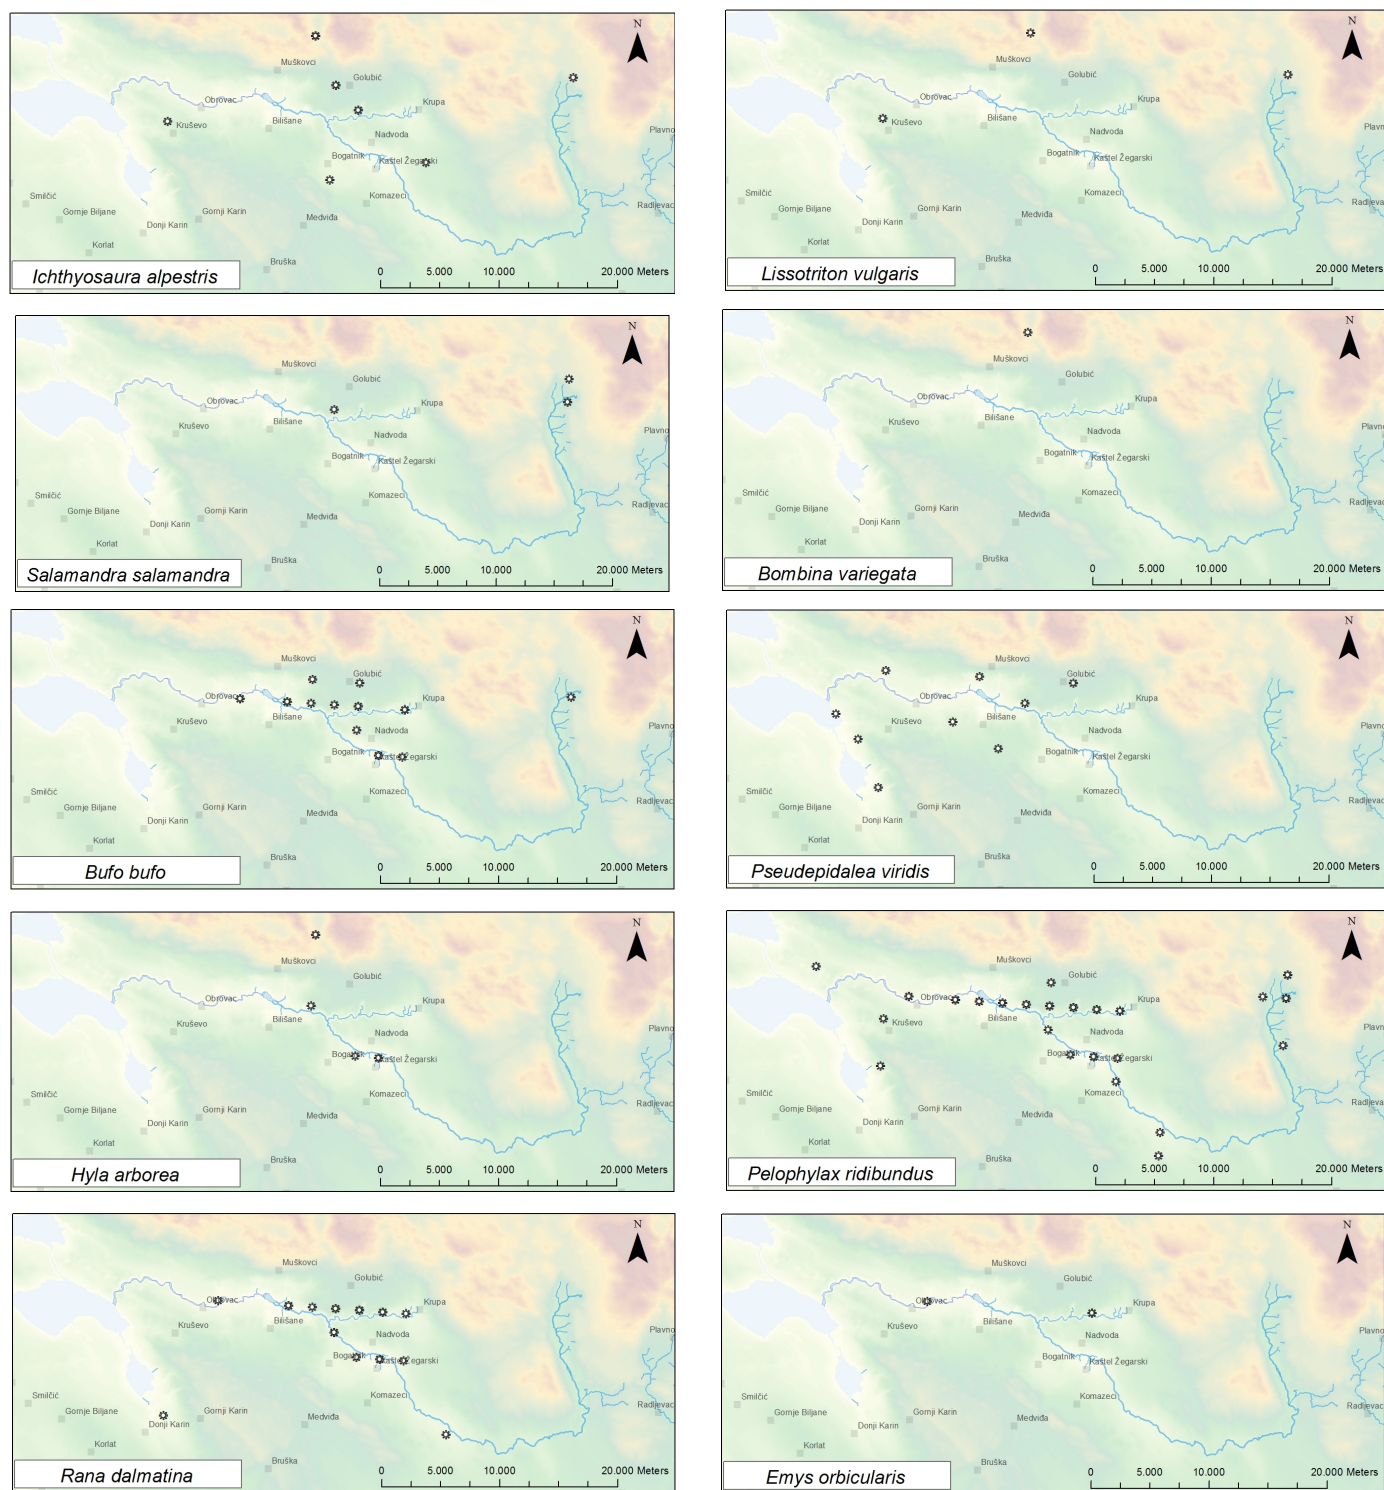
N
Muškovci
Golubić
Obrovac
Krupa
Kruševo
Bilišane
Nadvoda
Plavno
Bogatnik
Kaštel Žegarski
Smilčić
Komazeci
Radljevac
Gornje Biljane
Gornji Karin
Donji Karin
Medviđa
Korlat
Bruška
Ichthyosaura alpestris
0 5.000 10.000 20.000 Meters

N
Muškovci
Golubić
Obrovac
Krupa
Kruševo
Bilišane
Nadvoda
Plavno
Bogatnik
Kaštel Žegarski
Smilčić
Komazeci
Radljevac
Gornje Biljane
Gornji Karin
Donji Karin
Medviđa
Korlat
Bruška
Lissotriton vulgaris
0 5.000 10.000 20.000 Meters

N
Muškovci
Golubić
Obrovac
Krupa
Kruševo
Bilišane
Nadvoda
Plavno
Bogatnik
Kaštel Žegarski
Smilčić
Komazeci
Radljevac
Gornje Biljane
Gornji Karin
Donji Karin
Medviđa
Korlat
Bruška
Salamandra salamandra
0 5.000 10.000 20.000 Meters

N
Muškovci
Golubić
Obrovac
Krupa
Kruševo
Bilišane
Nadvoda
Plavno
Bogatnik
Kaštel Žegarski
Smilčić
Komazeci
Radljevac
Gornje Biljane
Gornji Karin
Donji Karin
Medviđa
Korlat
Bruška
Bombina variegata
0 5.000 10.000 20.000 Meters

N
Muškovci
Golubić
Obrovac
Krupa
Kruševo
Bilišane
Nadvoda
Plavno
Bogatnik
Kaštel Žegarski
Smilčić
Komazeci
Radljevac
Gornje Biljane
Gornji Karin
Donji Karin
Medviđa
Korlat
Bruška
Bufo bufo
0 5.000 10.000 20.000 Meters

N
Muškovci
Golubić
Obrovac
Krupa
Kruševo
Bilišane
Nadvoda
Plavno
Bogatnik
Kaštel Žegarski
Smilčić
Komazeci
Radljevac
Gornje Biljane
Gornji Karin
Donji Karin
Medviđa
Korlat
Bruška
Pseudepidalea viridis
0 5.000 10.000 20.000 Meters

N
Muškovci
Golubić
Obrovac
Krupa
Kruševo
Bilišane
Nadvoda
Plavno
Bogatnik
Kaštel Žegarski
Smilčić
Komazeci
Radljevac
Gornje Biljane
Gornji Karin
Donji Karin
Medviđa
Korlat
Bruška
Hyla arborea
0 5.000 10.000 20.000 Meters

N
Muškovci
Golubić
Obrovac
Krupa
Kruševo
Bilišane
Nadvoda
Plavno
Bogatnik
Kaštel Žegarski
Smilčić
Komazeci
Radljevac
Gornje Biljane
Gornji Karin
Donji Karin
Medviđa
Korlat
Bruška
Pelophylax ridibundus
0 5.000 10.000 20.000 Meters

N
Muškovci
Golubić
Obrovac
Krupa
Kruševo
Bilišane
Nadvoda
Plavno
Bogatnik
Kaštel Žegarski
Smilčić
Komazeci
Radljevac
Gornje Biljane
Gornji Karin
Donji Karin
Medviđa
Korlat
Bruška
Rana dalmatina
0 5.000 10.000 20.000 Meters

N
Muškovci
Golubić
Obrovac
Krupa
Kruševo
Bilišane
Nadvoda
Plavno
Bogatnik
Kaštel Žegarski
Smilčić
Komazeci
Radljevac
Gornje Biljane
Gornji Karin
Donji Karin
Medviđa
Korlat
Bruška
Emys orbicularis
0 5.000 10.000 20.000 Meters